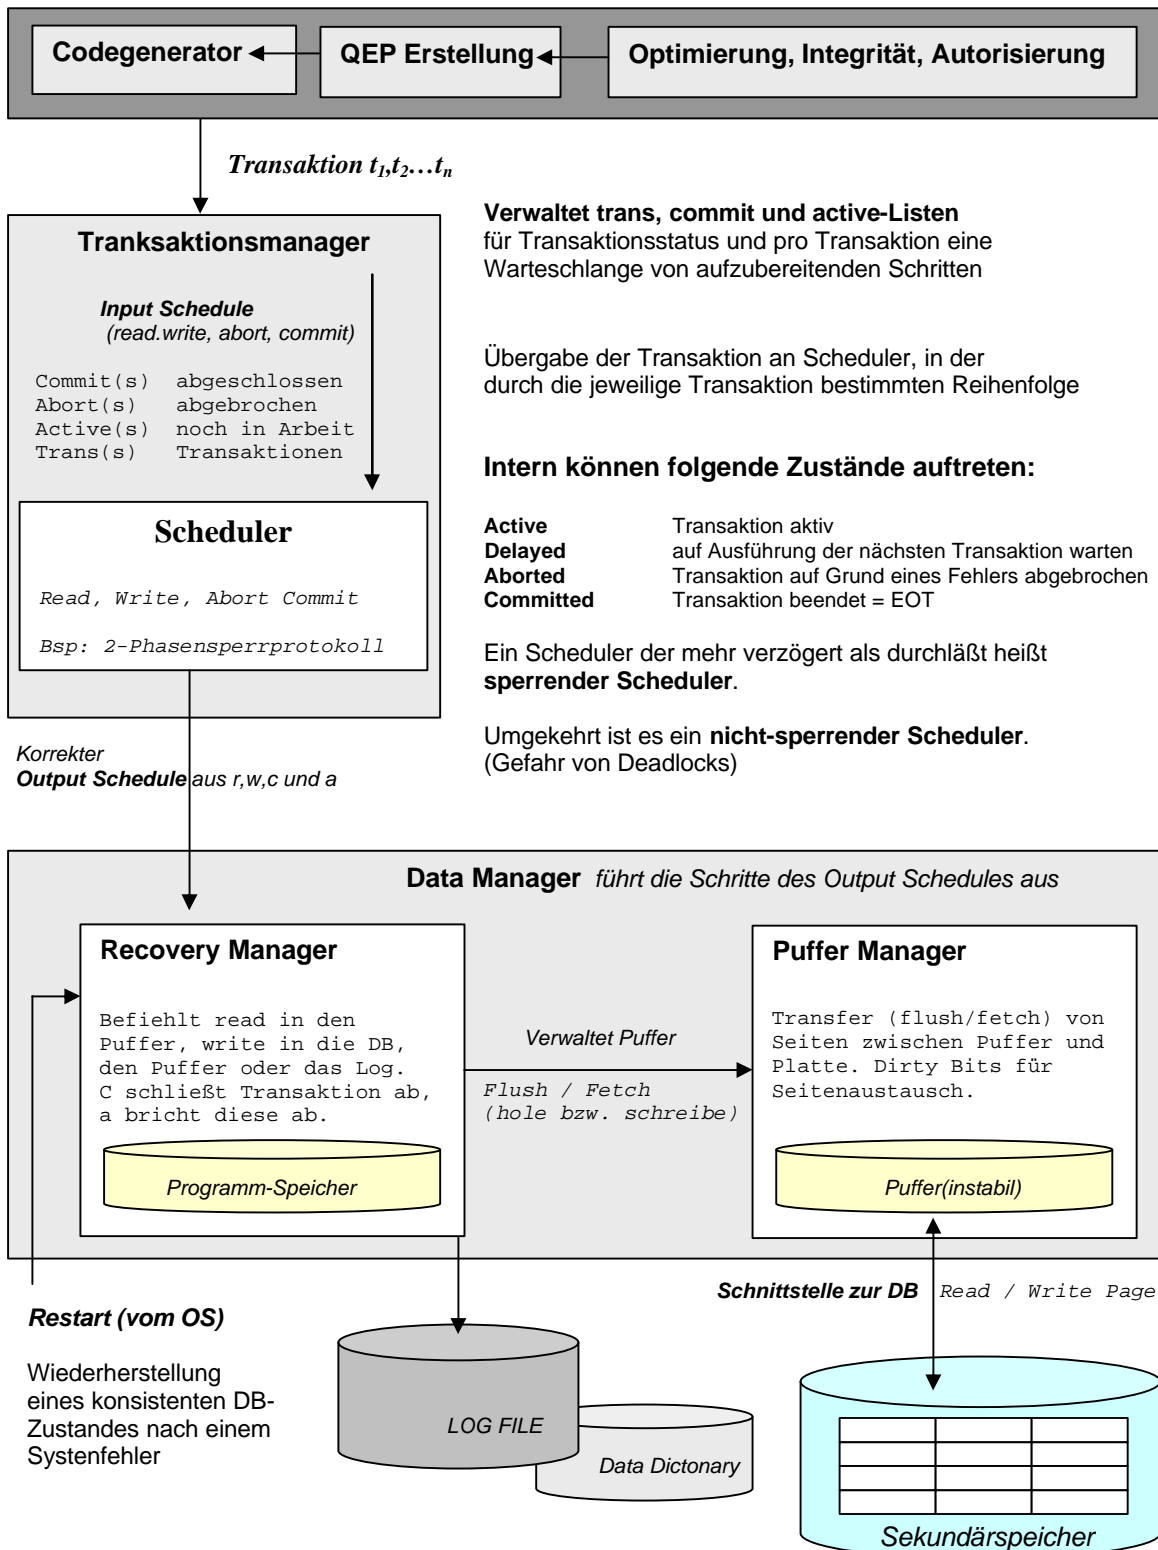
Codegenerator

QEP Erstellung

Optimierung, Integrität, Autorisierung

*Transaktion $t_1, t_2 \ldots t_n$*

Tranksaktionsmanager

Input Schedule
(read.write, abort, commit)

Commit(s) abgeschlossen
Abort(s) abgebrochen
Active(s) noch in Arbeit
Trans(s) Transaktionen

Scheduler

Read, Write, Abort Commit

Bsp: 2-Phasensperrprotokoll

Verwaltet trans, commit und active-Listen für Transaktionsstatus und pro Transaktion eine Warteschlange von aufzubereitenden Schritten

Übergabe der Transaktion an Scheduler, in der durch die jeweilige Transaktion bestimmten Reihenfolge

Intern können folgende Zustände auftreten:

| | |
|---|---|
| Active | Transaktion aktiv |
| Delayed | auf Ausführung der nächsten Transaktion warten |
| Aborted | Transaktion auf Grund eines Fehlers abgebrochen |
| Committed | Transaktion beendet = EOT |

Ein Scheduler der mehr verzögert als durchläßt heißt sperrender Scheduler.

Umgekehrt ist es ein nicht-sperrender Scheduler.
(Gefahr von Deadlocks)

Korrekter
Output Schedule aus r,w,c und a

Data Manager führt die Schritte des Output Schedules aus

Recovery Manager

Befiehlt read in den Puffer, write in die DB, den Puffer oder das Log. C schließt Transaktion ab, a bricht diese ab.

Programm-Speicher

Verwaltet Puffer

Flush / Fetch
(hole bzw. schreibe)

Puffer Manager

Transfer (flush/fetch) von Seiten zwischen Puffer und Platte. Dirty Bits für Seitenaustausch.

Puffer(instabil)

Schnittstelle zur DB Read / Write Page

Restart (vom OS)

Wiederherstellung eines konsistenten DB-Zustandes nach einem Systenfehler

LOG FILE

Data Dictonary

Sekundärspeicher